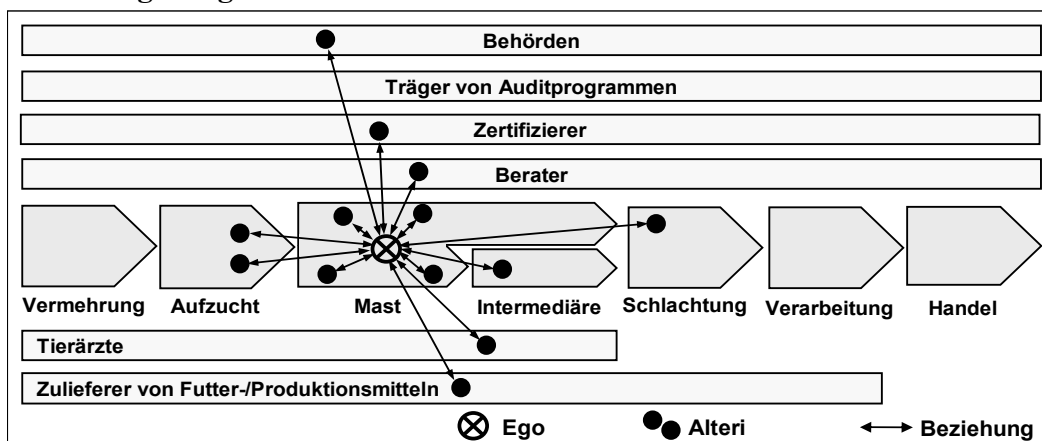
Behörden

Träger von Auditprogrammen

Zertifizierer

Berater

Vermehrung
Aufzucht
Mast
Intermediäre
Schlachtung
Verarbeitung
Handel

Tierärzte

Zulieferer von Futter-/Produktionsmitteln

Ego
Alteri
Beziehung